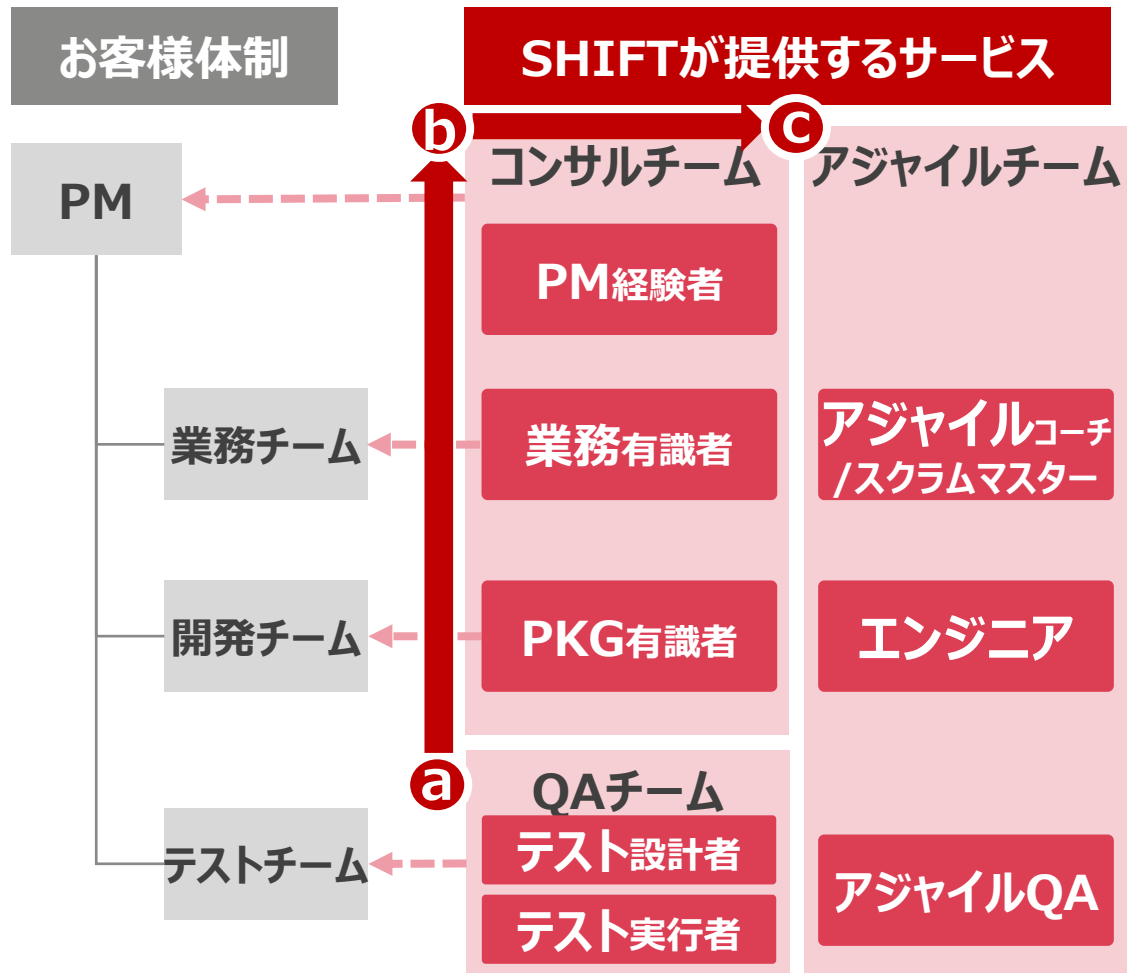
お客様体制

SHIFTが提供するサービス

b

c

コンサルチーム

アジャイルチーム

PM

PM経験者

業務チーム

業務有識者

アジャイルコーチ/スクラムマスター

開発チーム

PKG有識者

エンジニア

a

QAチーム

テストチーム

テスト設計者

アジャイルQA

テスト実行者